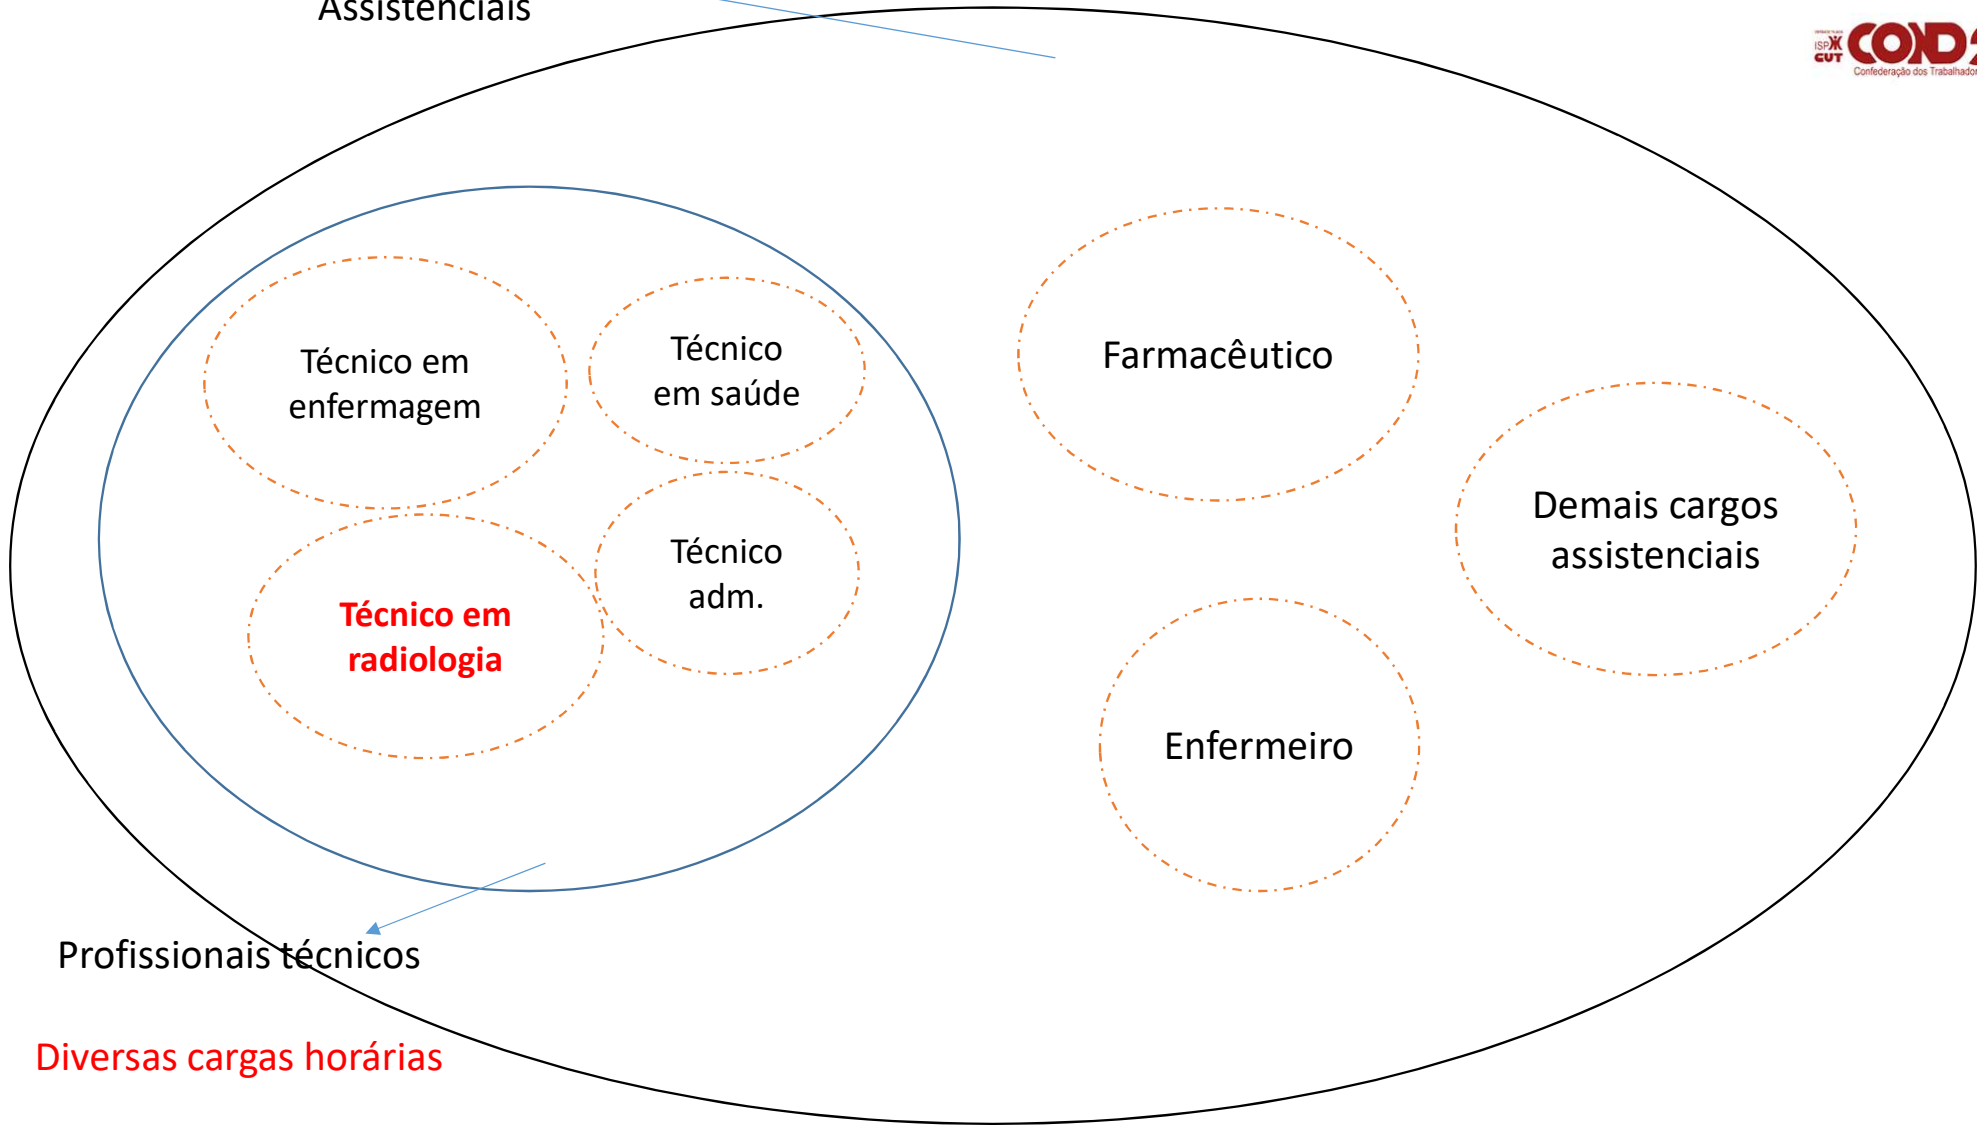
Assistenciais

ISP CUT CONDSEF
Confederação dos Trabalhador

Técnico em enfermagem

Técnico em saúde

Técnico em radiologia

Técnico adm.

Farmacêutico

Demais cargos assistenciais

Enfermeiro

Profissionais técnicos

Diversas cargas horárias